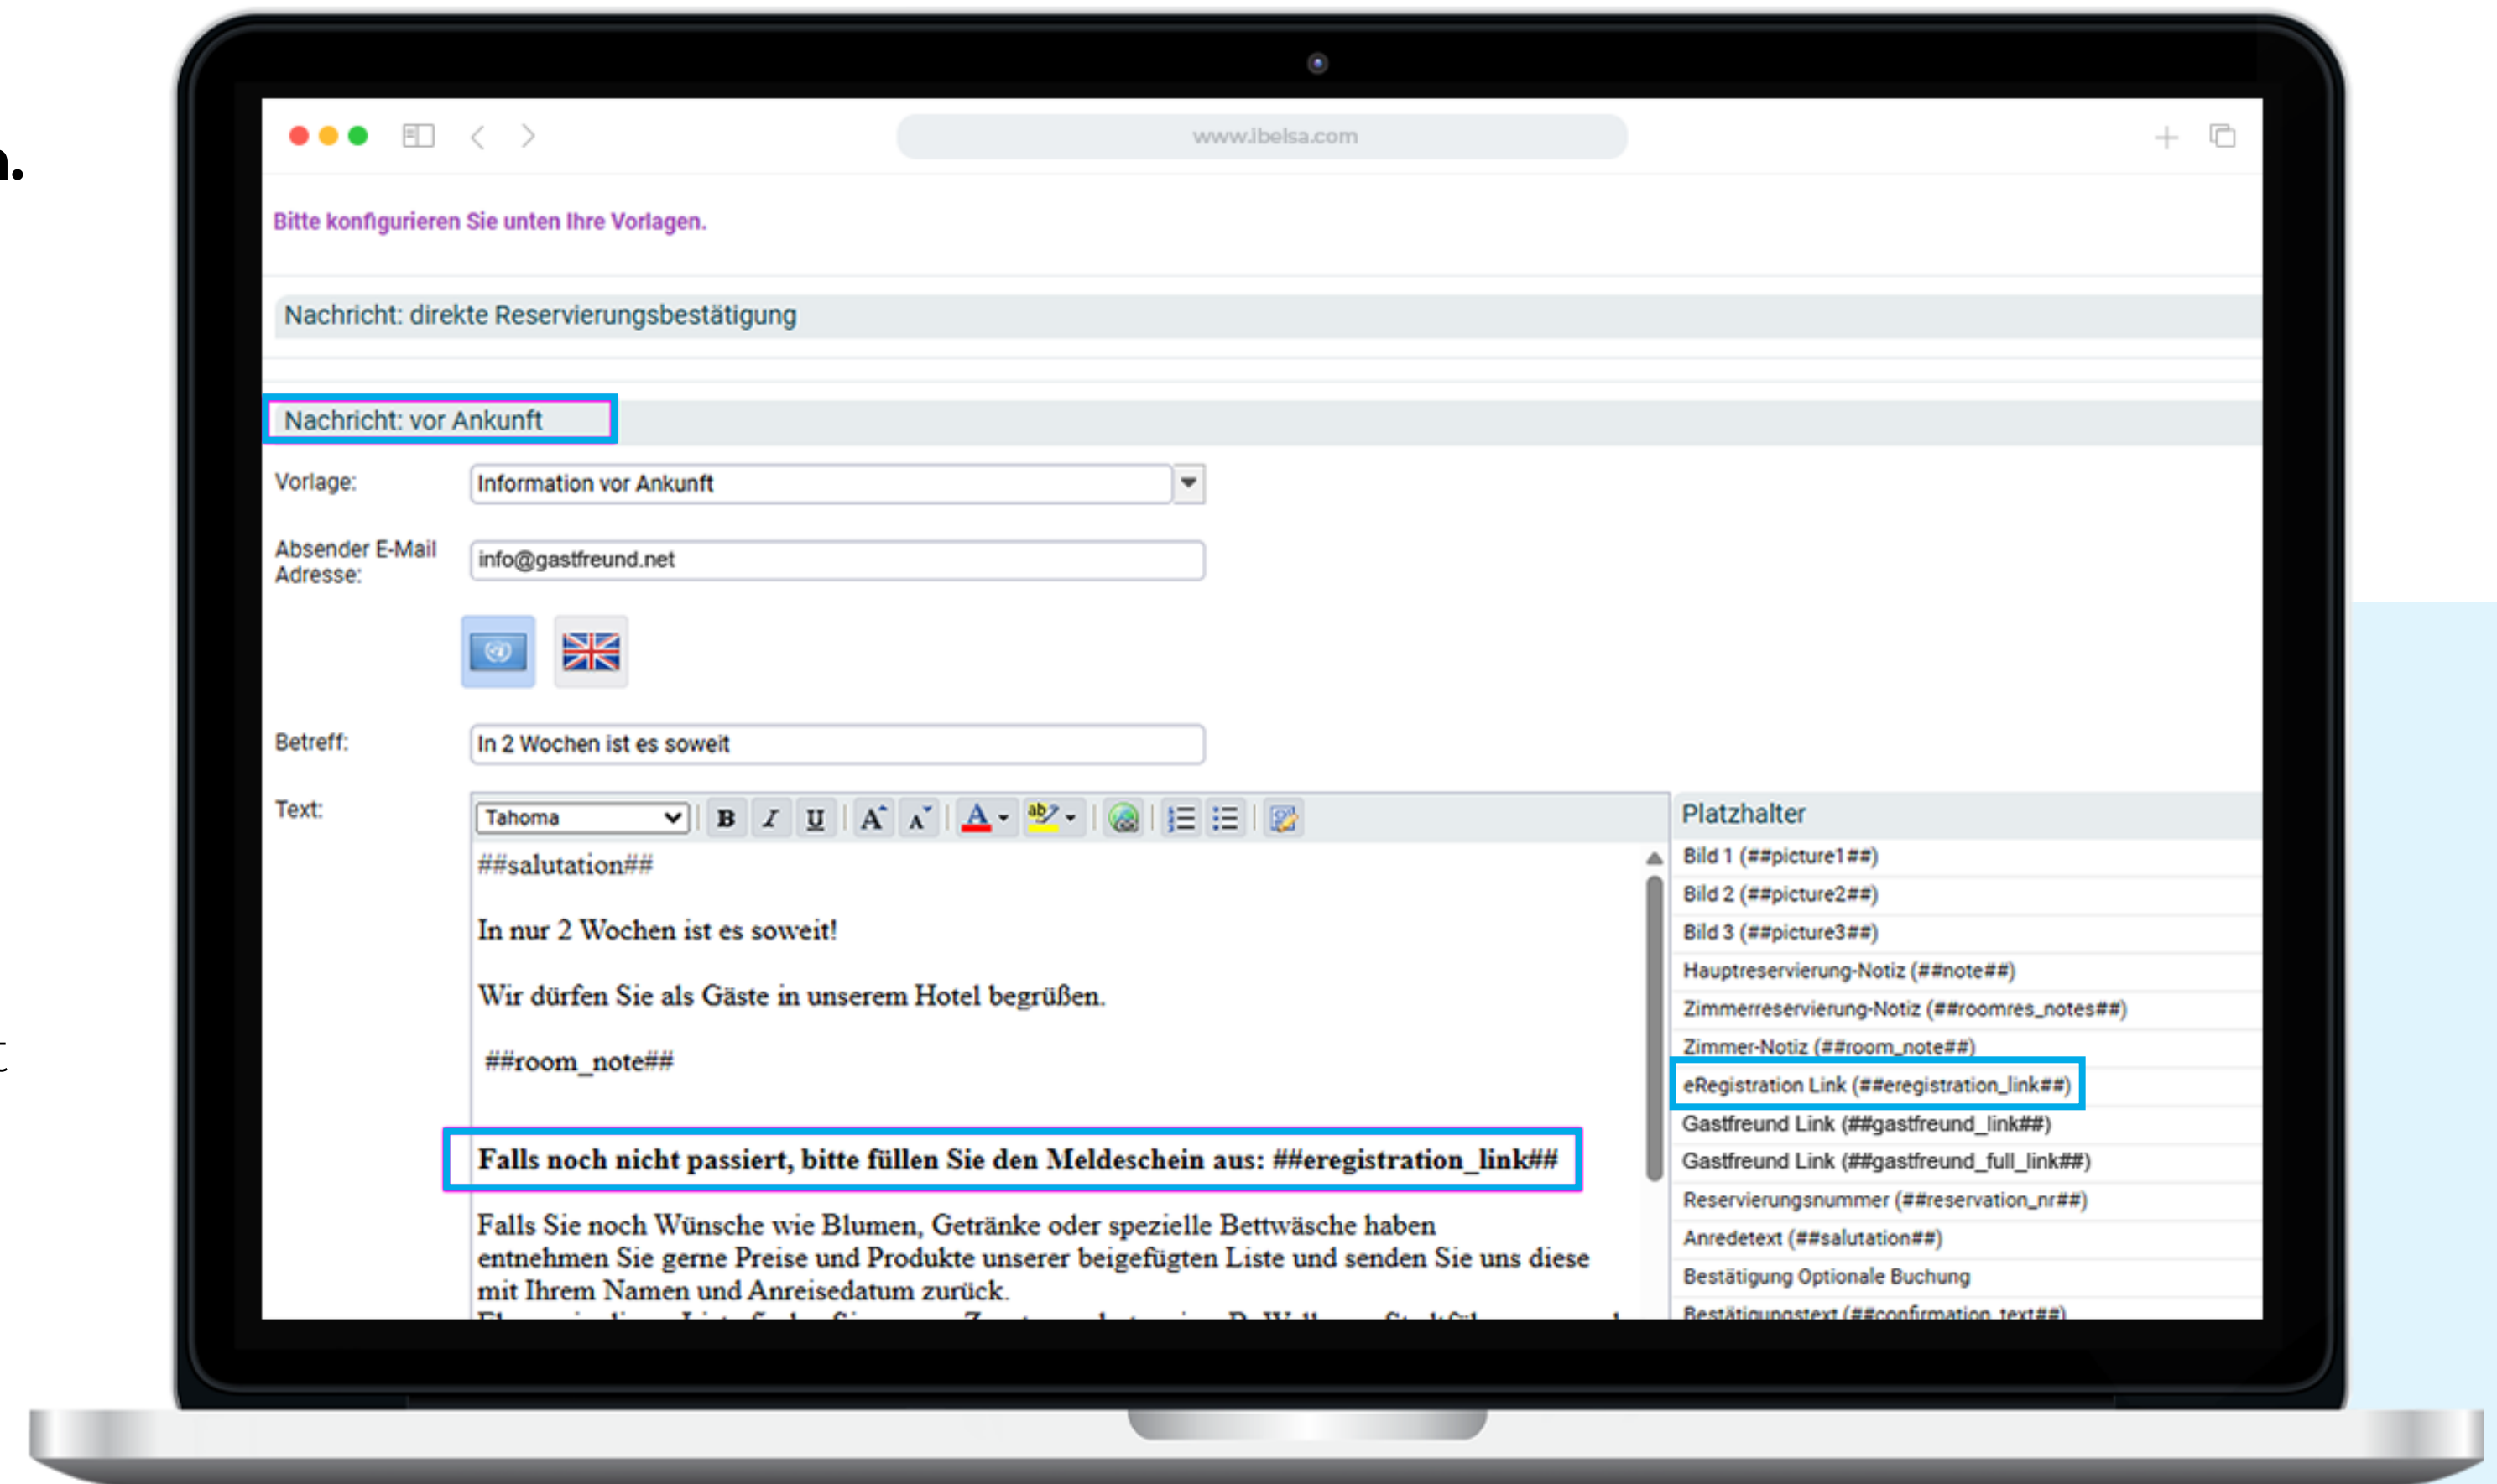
www.ibelsa.com

Bitte konfigurieren Sie unten Ihre Vorlagen.

Nachricht: direkte Reservierungsbestätigung

Nachricht: vor Ankunft

Vorlage: Information vor Ankunft

Absender E-Mail Adresse: info@gastfreund.net

Betreff: In 2 Wochen ist es soweit

Text: Tahoma

##salutation##

In nur 2 Wochen ist es soweit!

Wir dürfen Sie als Gäste in unserem Hotel begrüßen.

##room_note##

Falls noch nicht passiert, bitte füllen Sie den Meldeschein aus: ##eregistration_link##

Falls Sie noch Wünsche wie Blumen, Getränke oder spezielle Bettwäsche haben entnehmen Sie gerne Preise und Produkte unserer beigefügten Liste und senden Sie uns diese mit Ihrem Namen und Anreisedatum zurück.

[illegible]

Platzhalter
Bild 1 (##picture1##)
Bild 2 (##picture2##)
Bild 3 (##picture3##)
Hauptreservierung-Notiz (##note##)
Zimmerreservierung-Notiz (##roomres_notes##)
Zimmer-Notiz (##room_note##)
eRegistration Link (##eregistration_link##)
Gastfreund Link (##gastfreund_link##)
Gastfreund Link (##gastfreund_full_link##)
Reservierungsnummer (##reservation_nr##)
Anredetext (##salutation##)
Bestätigung Optionale Buchung
Bestätigungstext (##confirmation_text##)